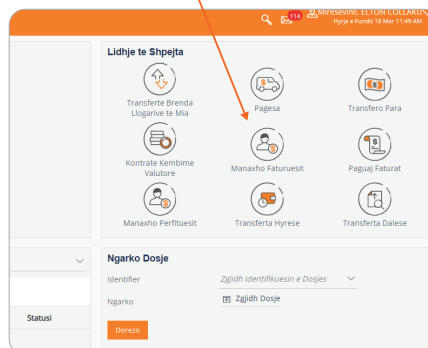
114 Mirësevini, ELTON COLLARU
Hyrja e Fundit 18 Mar 11:49 AM

Lidhje te Shpejta

Transferte Brenda Llogarive te Mia

Pagesa

Transfero Para

Kontrate Kembime Valutore

Manaxho Faturuesit

Paguaj Faturat

Manaxho Perfituesit

Transferta Hyrese

Transferta Dalese

Statusi

Ngarko Dosje

Identifier

Zgjidh Identifikuesin e Dosjes

Ngarko

Zgjidh Dosje

Dorezo